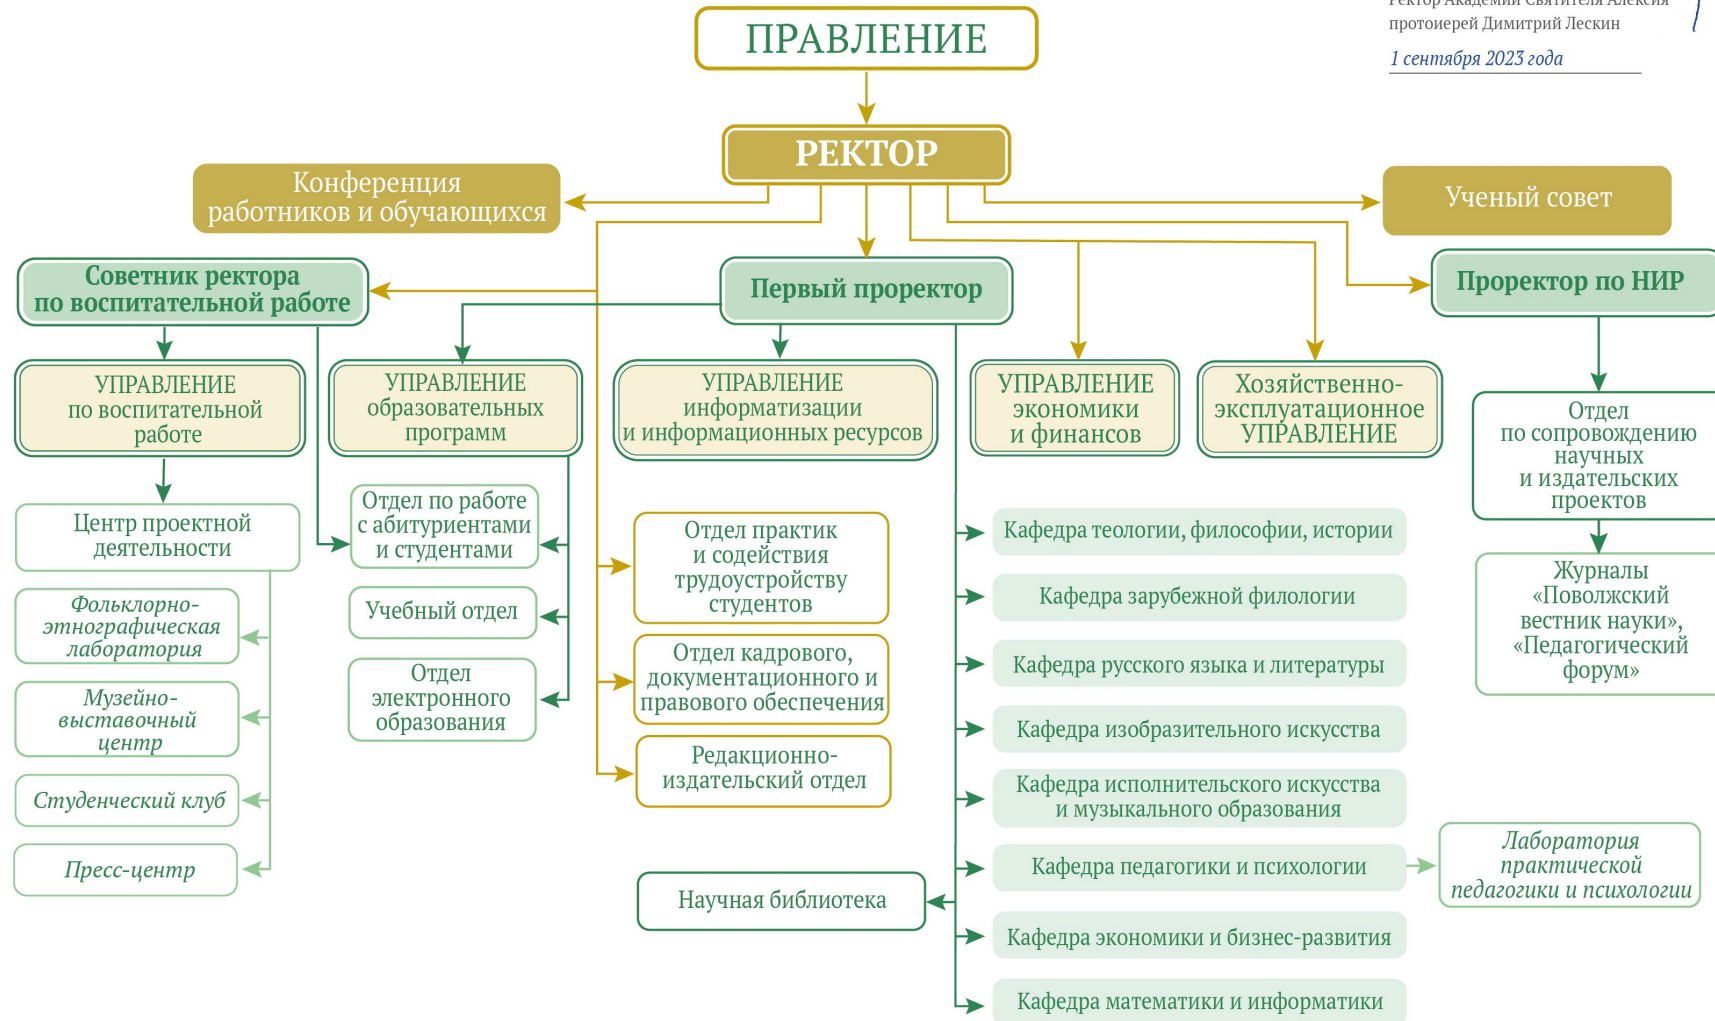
Ректор Академии Святителя Алексия
протоиерей Димитрий Лескин
1 сентября 2023 года

ПРАВЛЕНИЕ

РЕКТОР

Конференция работников и обучающихся

Ученый совет

Советник ректора по воспитательной работе

Первый проректор

Проректор по НИР

УПРАВЛЕНИЕ по воспитательной работе

УПРАВЛЕНИЕ образовательных программ

УПРАВЛЕНИЕ информатизации и информационных ресурсов

УПРАВЛЕНИЕ экономики и финансов

Хозяйственно-эксплуатационное УПРАВЛЕНИЕ

Отдел по сопровождению научных и издательских проектов

Журналы «Поволжский вестник науки», «Педагогический форум»

Центр проектной деятельности

Фольклорно-этнографическая лаборатория

Музейно-выставочный центр

Студенческий клуб

Пресс-центр

Отдел по работе с абитуриентами и студентами

Учебный отдел

Отдел электронного образования

Отдел практик и содействия трудоустройству студентов

Отдел кадрового, документационного и правового обеспечения

Редакционно-издательский отдел

Научная библиотека

Кафедра теологии, философии, истории

Кафедра зарубежной филологии

Кафедра русского языка и литературы

Кафедра изобразительного искусства

Кафедра исполнительского искусства и музыкального образования

Кафедра педагогики и психологии

Лаборатория практической педагогики и психологии

Кафедра экономики и бизнес-развития

Кафедра математики и информатики